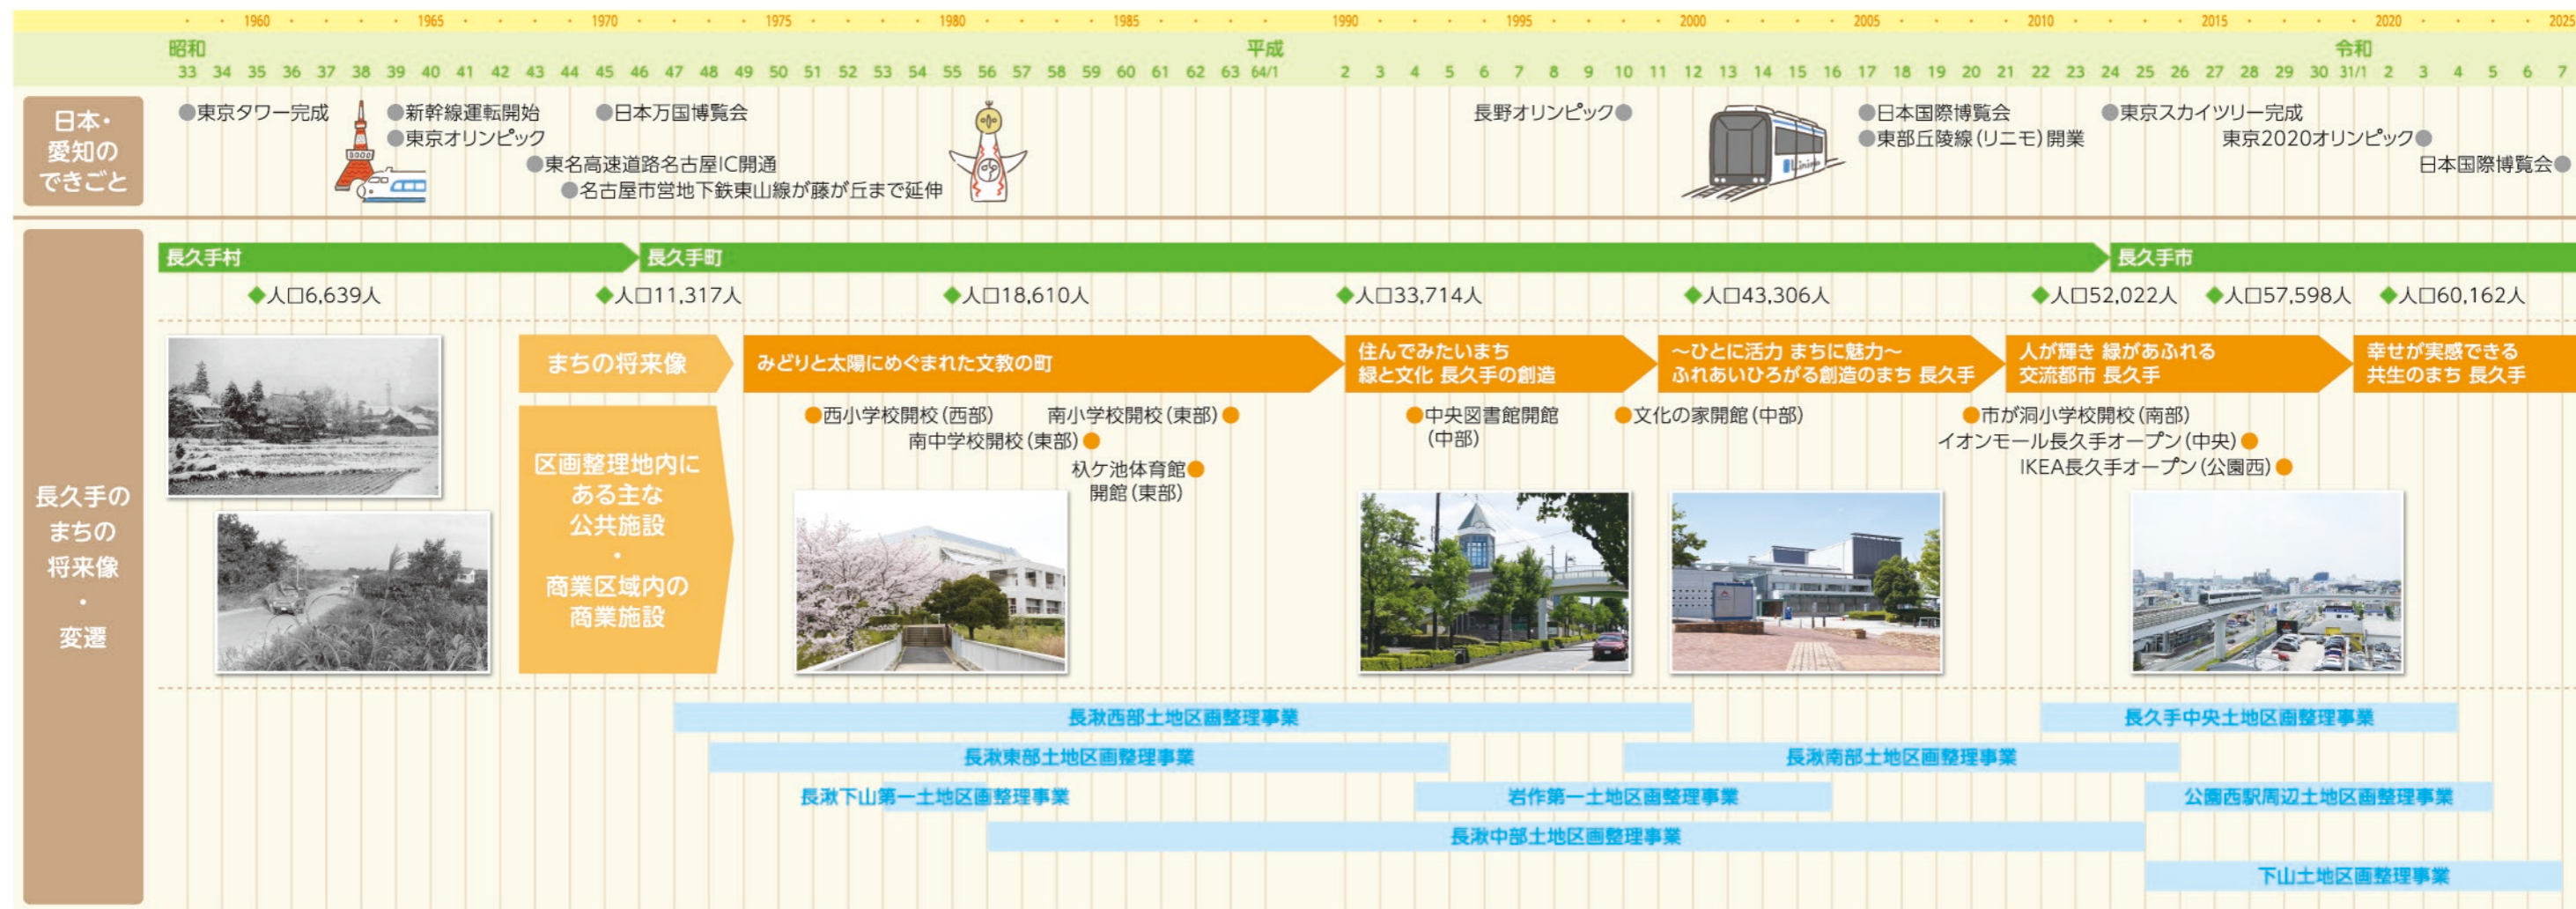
1960 1965 1970 1975 1980 1985 1990 1995 2000 2005 2010 2015 2020 2025

昭和
33 34 35 36 37 38 39 40 41 42 43 44 45 46 47 48 49 50 51 52 53 54 55 56 57 58 59 60 61 62 63 64/1
平成
2 3 4 5 6 7 8 9 10 11 12 13 14 15 16 17 18 19 20 21 22 23 24 25 26 27 28 29 30 31/1
令和
2 3 4 5 6 7

日本・愛知のできごと

●東京タワー完成
●新幹線運転開始
●東京オリンピック
●日本万国博覧会
●東名高速道路名古屋IC開通
●名古屋市営地下鉄東山線が藤が丘まで延伸
長野オリンピック●
●日本国際博覧会
●東部丘陵線(リニモ)開業
●東京スカイツリー完成
東京2020オリンピック●
日本国際博覧会●

長久手のまちの将来像・変遷

長久手村
長久手町
長久手市

◆人口6,639人
◆人口11,317人
◆人口18,610人
◆人口33,714人
◆人口43,306人
◆人口52,022人
◆人口57,598人
◆人口60,162人

まちの将来像
みどりと太陽にめぐまれた文教の町
住んでみたいまち 緑と文化 長久手の創造
～ひとに活力 まちに魅力～ ふれあいひろがる創造のまち 長久手
人が輝き 緑があふれる 交流都市 長久手
幸せが実感できる 共生のまち 長久手

区画整理地内にある主な公共施設・商業区域内の商業施設

●西小学校開校(西部)
南小学校開校(東部)●
南中学校開校(東部)●
杁ケ池体育館●
開館(東部)
●中央図書館開館
(中部)
●文化の家開館(中部)
●市が洞小学校開校(南部)
イオンモール長久手オープン(中央)●
IKEA長久手オープン(公園西)●

長湫西部土地区画整理事業
長湫東部土地区画整理事業
長湫下山第一土地区画整理事業
長湫中部土地区画整理事業
岩作第一土地区画整理事業
長湫南部土地区画整理事業
長久手中央土地区画整理事業
公園西駅周辺土地区画整理事業
下山土地区画整理事業